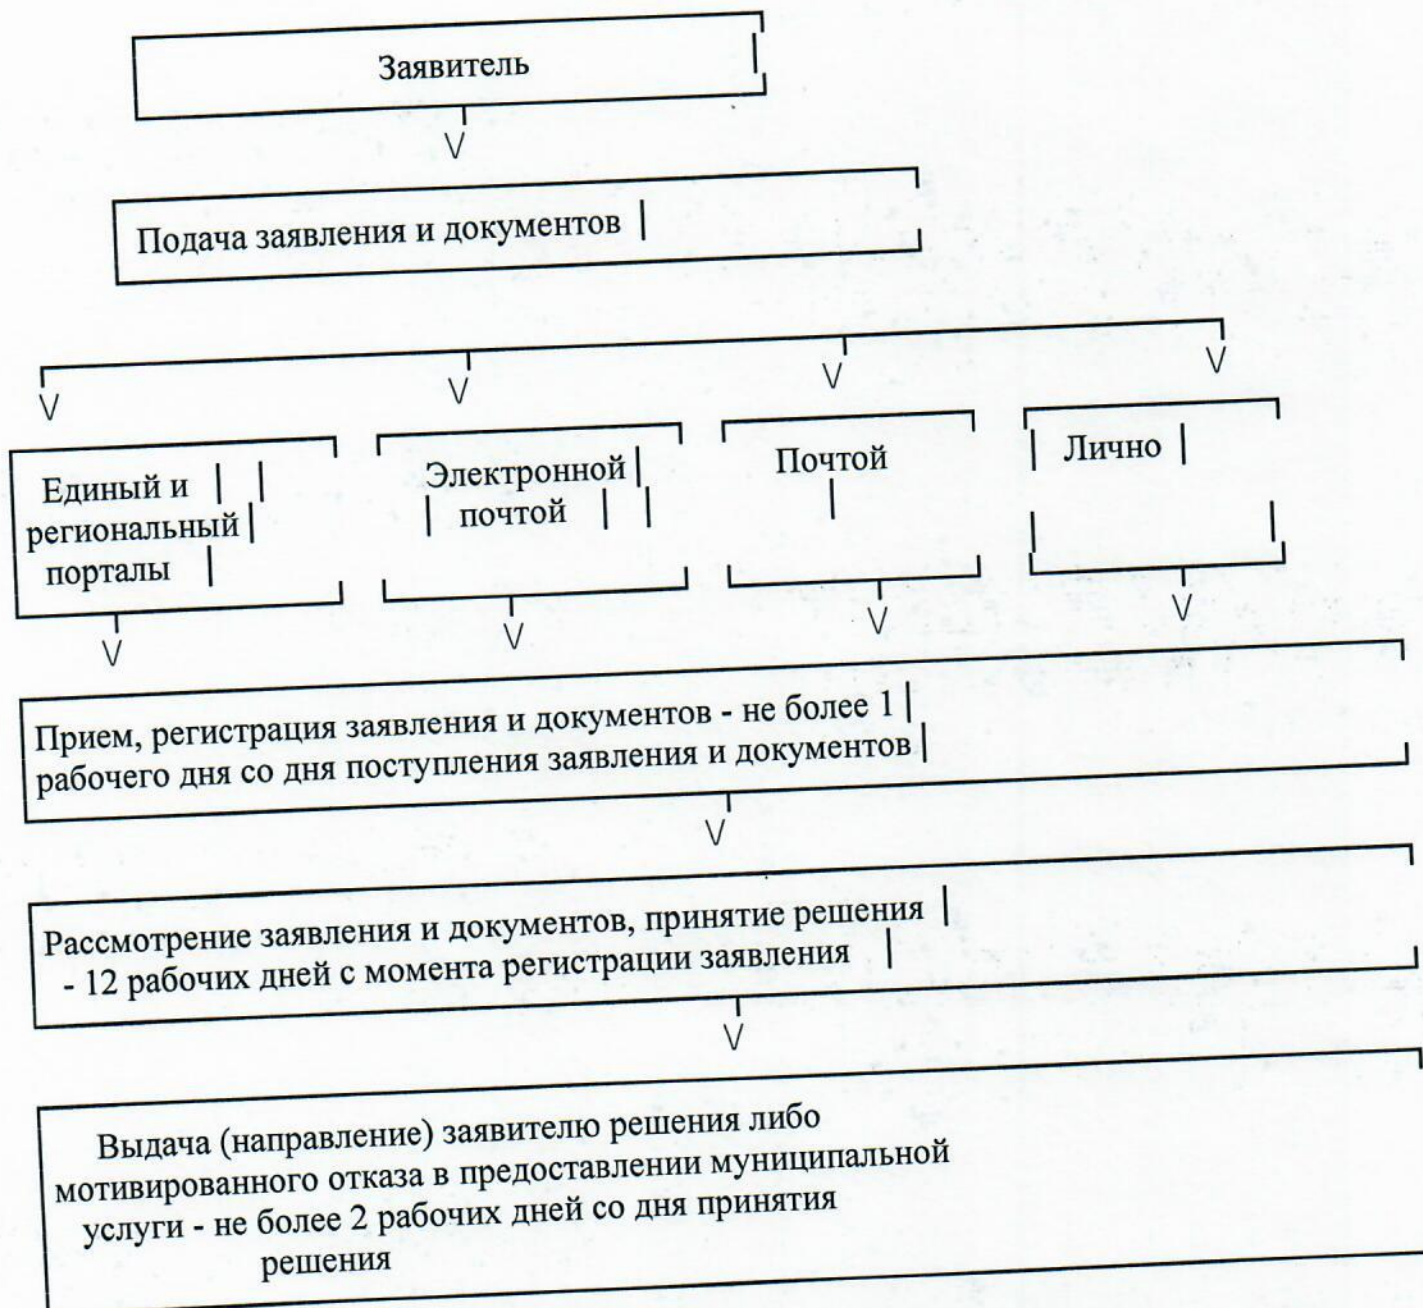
Заявитель

Подача заявления и документов

Единый и региональный порталы

Электронной почтой

Почтой

Лично

Прием, регистрация заявления и документов - не более 1 рабочего дня со дня поступления заявления и документов

Рассмотрение заявления и документов, принятие решения - 12 рабочих дней с момента регистрации заявления

Выдача (направление) заявителю решения либо мотивированного отказа в предоставлении муниципальной услуги - не более 2 рабочих дней со дня принятия решения